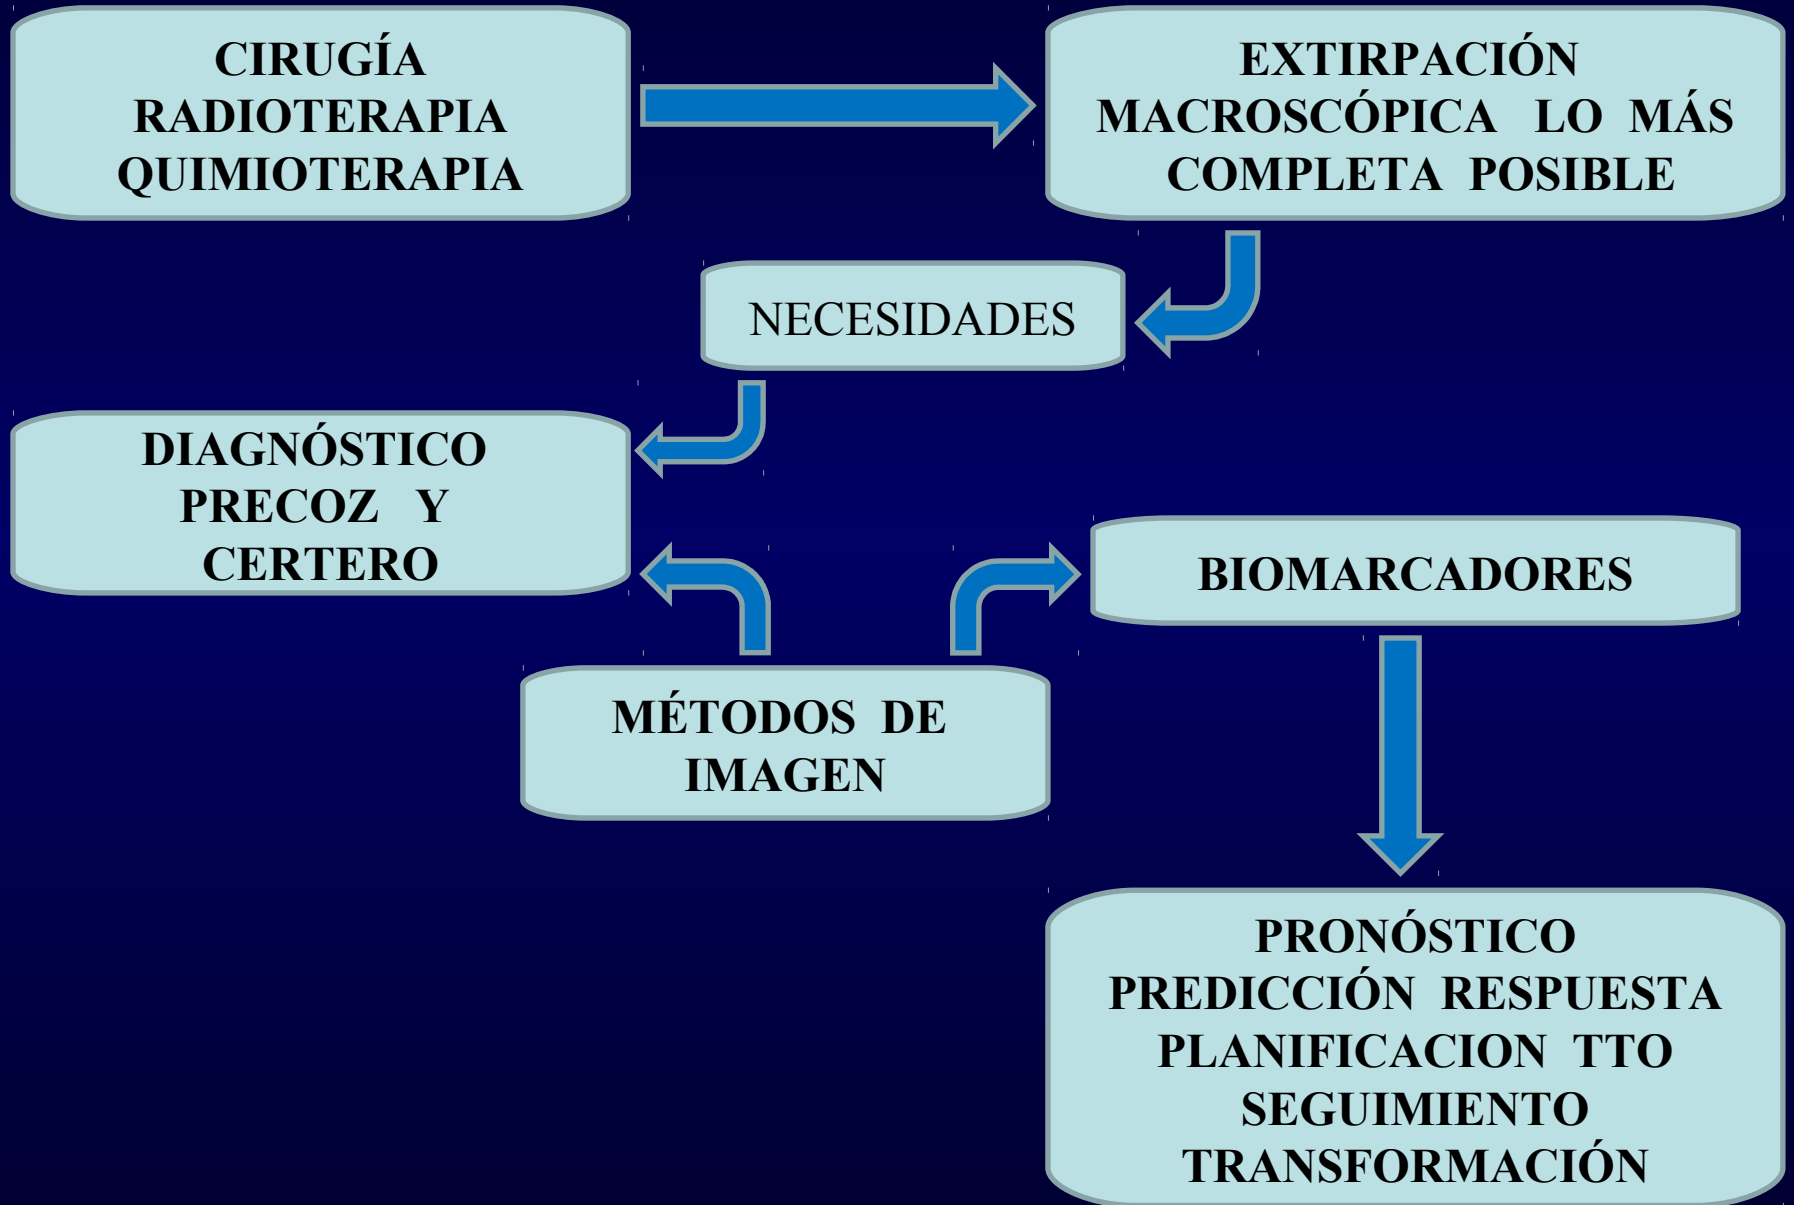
CIRUGÍA
RADIOTERAPIA
QUIMIOTERAPIA

EXTIRPACIÓN MACROSCÓPICA LO MÁS COMPLETA POSIBLE

NECESIDADES

DIAGNÓSTICO PRECOZ Y CERTERO

BIOMARCADORES

MÉTODOS DE IMAGEN

PRONÓSTICO
PREDICCIÓN RESPUESTA
PLANIFICACION TTO
SEGUIMIENTO
TRANSFORMACIÓN